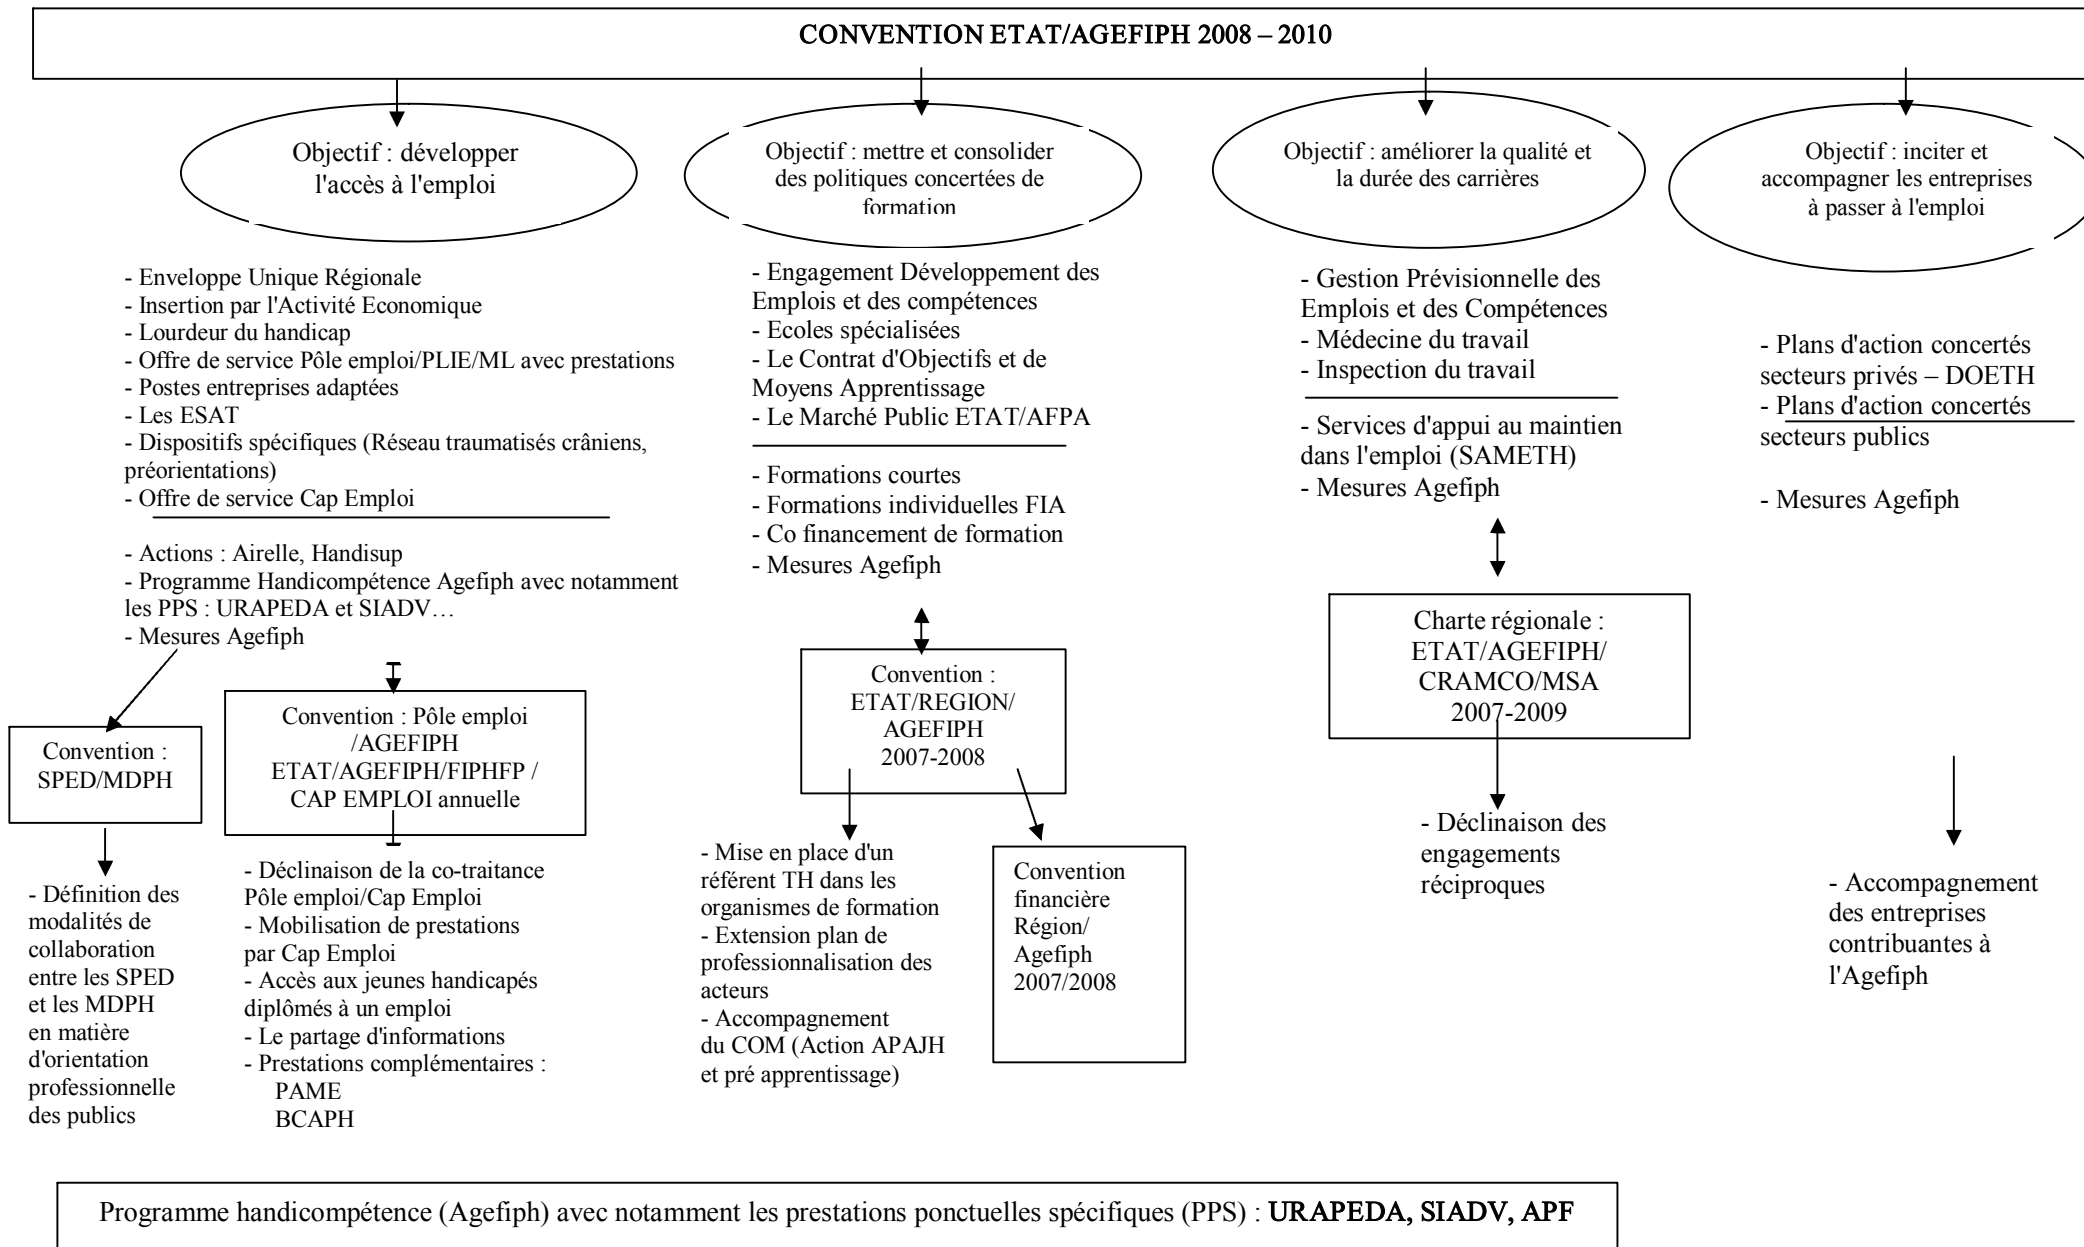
CONVENTION ETAT/AGEFIPH 2008 – 2010

Objectif : développer l'accès à l'emploi

Objectif : mettre et consolider des politiques concertées de formation

Objectif : améliorer la qualité et la durée des carrières

Objectif : inciter et accompagner les entreprises à passer à l'emploi

- Enveloppe Unique Régionale
- Insertion par l'Activité Economique
- Lourdeur du handicap
- Offre de service Pôle emploi/PLIE/ML avec prestations
- Postes entreprises adaptées
- Les ESAT
- Dispositifs spécifiques (Réseau traumatisés crâniens, préorientations)
- Offre de service Cap Emploi

- Actions : Airelle, Handisup
- Programme Handicompétence Agefiph avec notamment les PPS : URAPEDA et SIADV…
- Mesures Agefiph

Convention : SPED/MDPH

- Définition des modalités de collaboration entre les SPED et les MDPH en matière d'orientation professionnelle des publics

Convention : Pôle emploi /AGEFIPH ETAT/AGEFIPH/FIPHFP / CAP EMPLOI annuelle

- Déclinaison de la co-traitance Pôle emploi/Cap Emploi
- Mobilisation de prestations par Cap Emploi
- Accès aux jeunes handicapés diplômés à un emploi
- Le partage d'informations
- Prestations complémentaires :
PAME
BCAPH

- Engagement Développement des Emplois et des compétences
- Ecoles spécialisées
- Le Contrat d'Objectifs et de Moyens Apprentissage
- Le Marché Public ETAT/AFPA

- Formations courtes
- Formations individuelles FIA
- Co financement de formation
- Mesures Agefiph

Convention : ETAT/REGION/ AGEFIPH 2007-2008

- Mise en place d'un référent TH dans les organismes de formation
- Extension plan de professionnalisation des acteurs
- Accompagnement du COM (Action APAJH et pré apprentissage)

Convention financière Région/ Agefiph 2007/2008

- Gestion Prévisionnelle des Emplois et des Compétences
- Médecine du travail
- Inspection du travail

- Services d'appui au maintien dans l'emploi (SAMETH)
- Mesures Agefiph

Charte régionale : ETAT/AGEFIPH/ CRAMCO/MSA 2007-2009

- Déclinaison des engagements réciproques

- Plans d'action concertés secteurs privés – DOETH
- Plans d'action concertés secteurs publics

- Mesures Agefiph

- Accompagnement des entreprises contribuantes à l'Agefiph

Programme handicompétence (Agefiph) avec notamment les prestations ponctuelles spécifiques (PPS) : URAPEDA, SIADV, APF